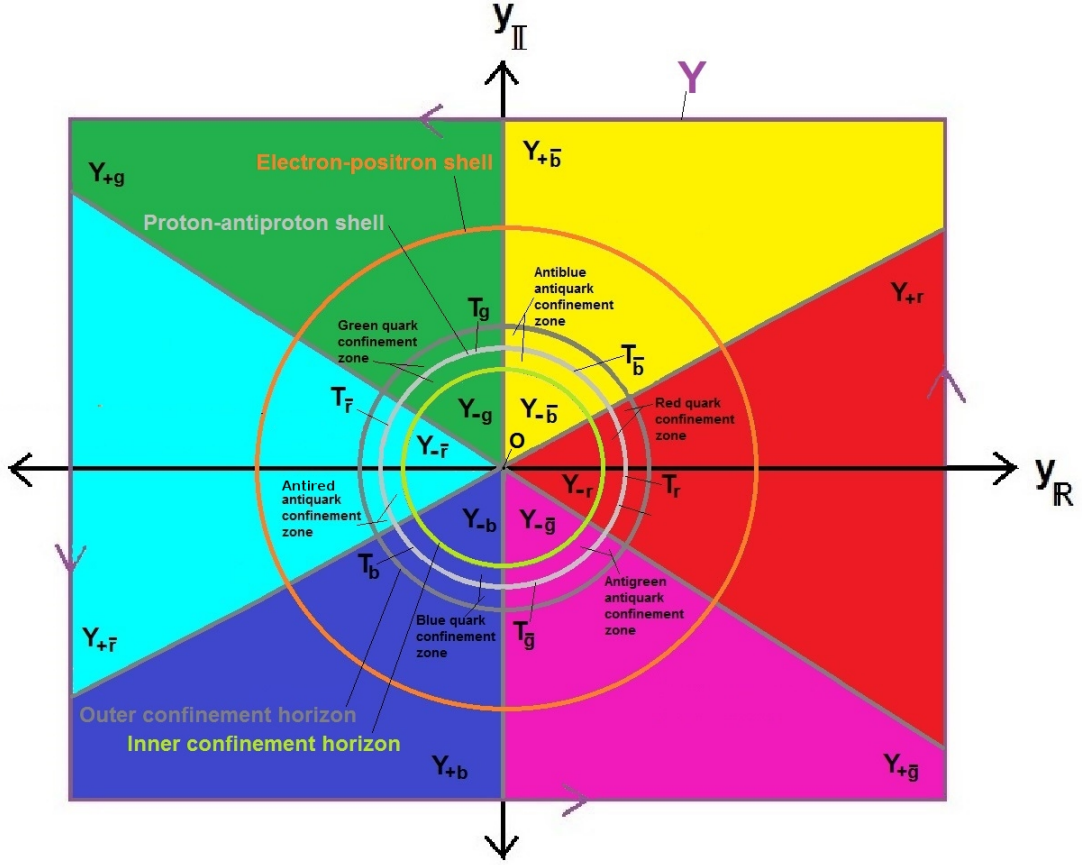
$y_{\mathbb{I}}$

Y

$Y_{+g}$

$Y_{+\bar{b}}$

Electron-positron shell

Proton-antiproton shell

Antiblue antiquark confinement zone

$T_g$

Green quark confinement zone

$T_{\bar{b}}$

$Y_{+r}$

$T_{\bar{r}}$

$Y_{-g}$

$Y_{-\bar{b}}$

Red quark confinement zone

$Y_{-\bar{r}}$

O

$y_{\mathbb{R}}$

$Y_{-r}$

$T_r$

Antired antiquark confinement zone

$Y_{-b}$

$Y_{-\bar{g}}$

$T_b$

Antigreen antiquark confinement zone

Blue quark confinement zone

$T_{\bar{g}}$

$Y_{+\bar{r}}$

Outer confinement horizon

Inner confinement horizon

$Y_{+b}$

$Y_{+\bar{g}}$